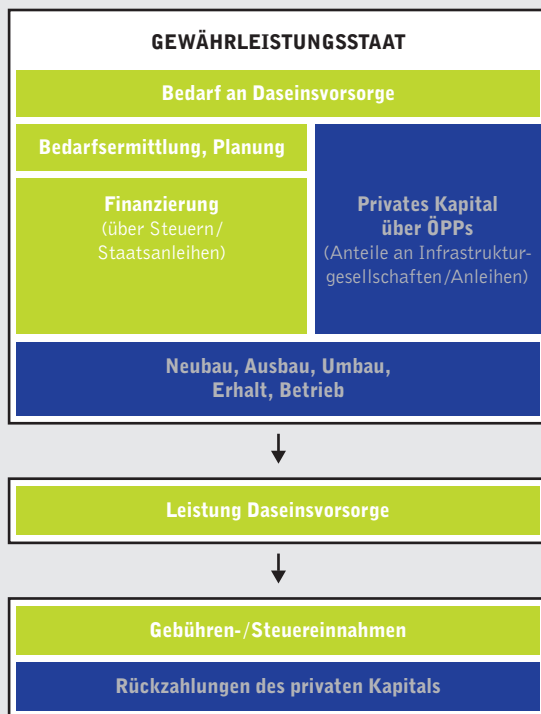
GEWÄHRLEISTUNGSSTAAT

Bedarf an Daseinsvorsorge

Bedarfsermittlung, Planung

Finanzierung
(über Steuern/ Staatsanleihen)

Privates Kapital über ÖPPs
(Anteile an Infrastrukturgesellschaften/Anleihen)

Neubau, Ausbau, Umbau, Erhalt, Betrieb

Leistung Daseinsvorsorge

Gebühren-/Steuereinnahmen

Rückzahlungen des privaten Kapitals